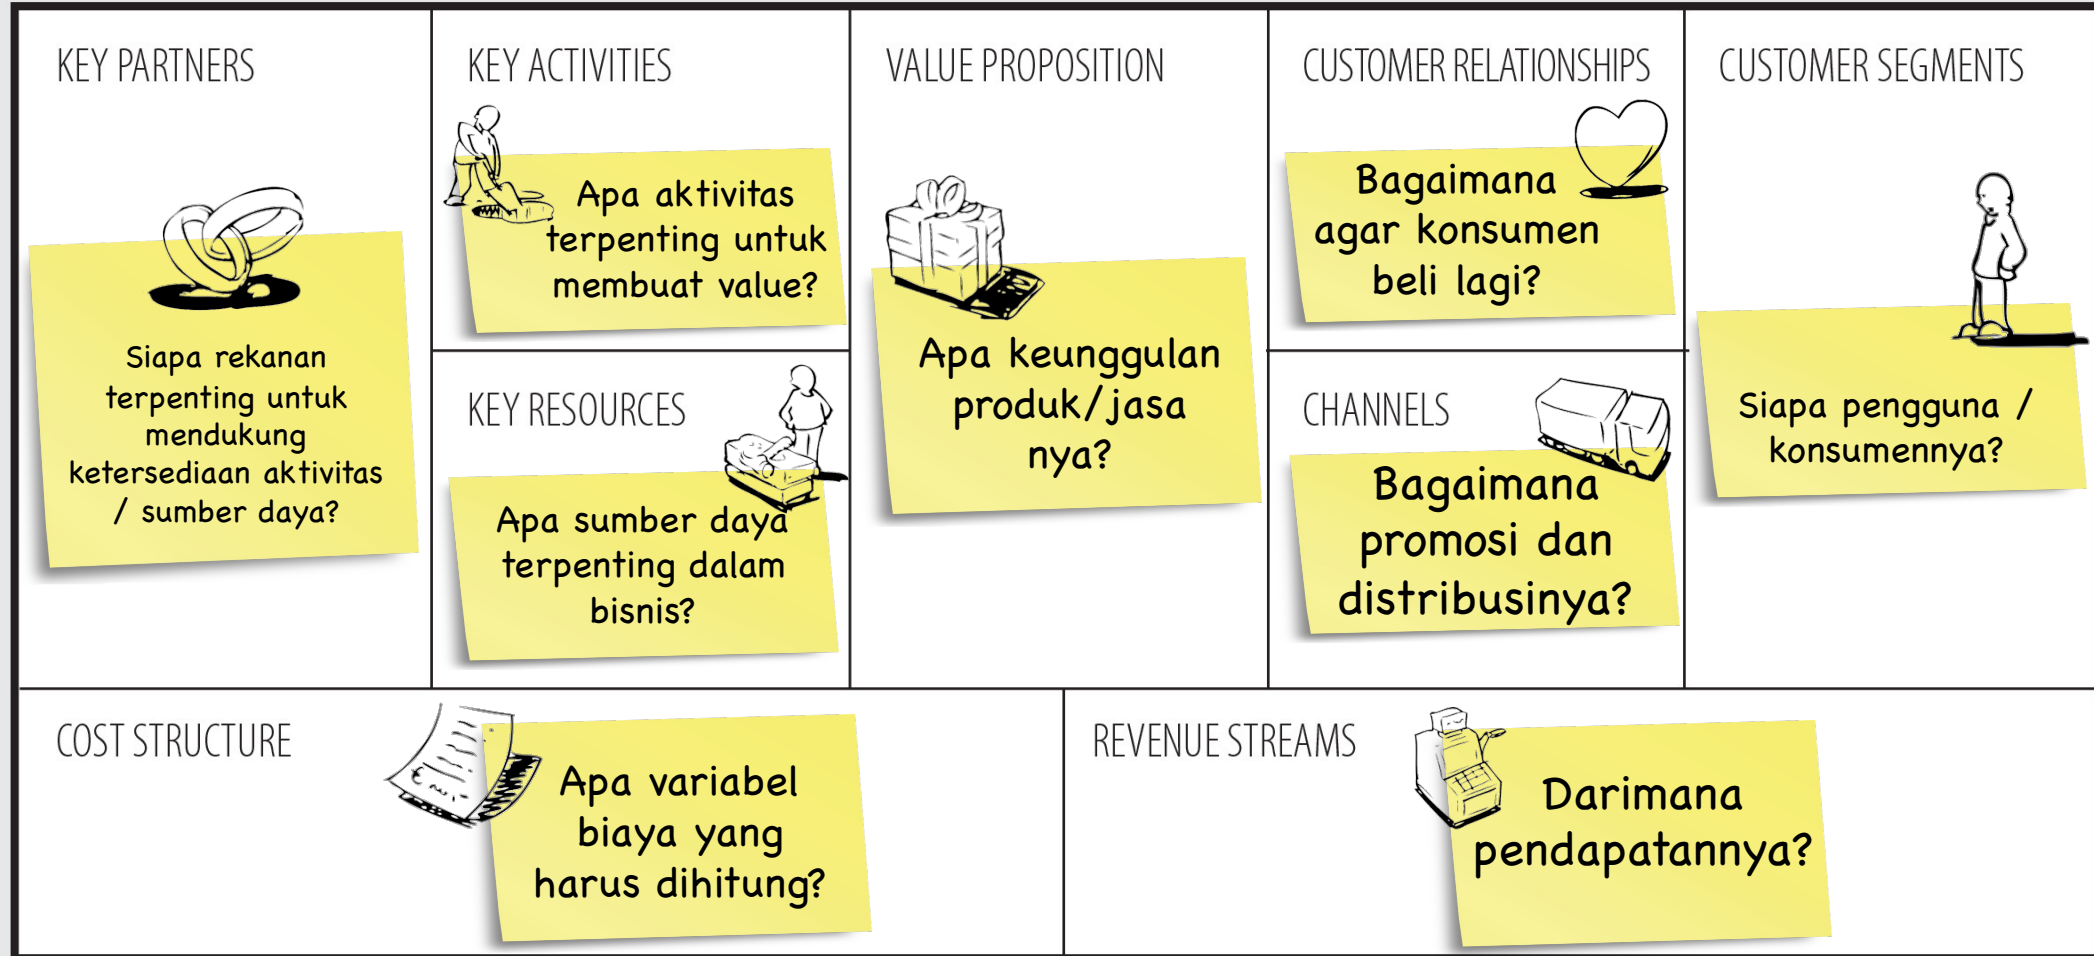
KEY PARTNERS

Siapa rekanan terpenting untuk mendukung ketersediaan aktivitas / sumber daya?

KEY ACTIVITIES

Apa aktivitas terpenting untuk membuat value?

KEY RESOURCES

Apa sumber daya terpenting dalam bisnis?

VALUE PROPOSITION

Apa keunggulan produk/jasa nya?

CUSTOMER RELATIONSHIPS

Bagaimana agar konsumen beli lagi?

CHANNELS

Bagaimana promosi dan distribusinya?

CUSTOMER SEGMENTS

Siapa pengguna / konsumennya?

COST STRUCTURE

Apa variabel biaya yang harus dihitung?

REVENUE STREAMS

Darimana pendapatannya?